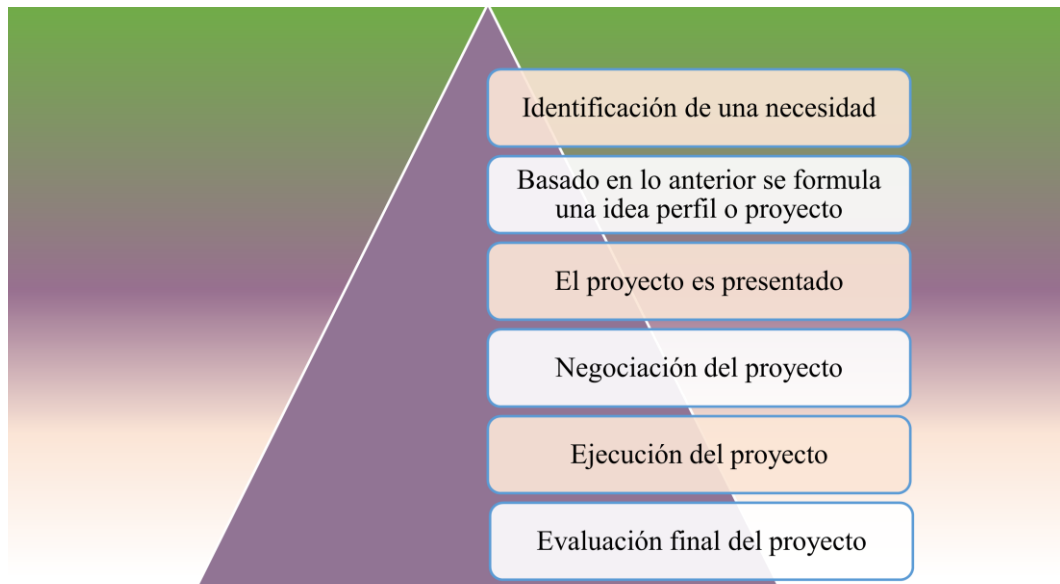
Identificación de una necesidad

Basado en lo anterior se formula una idea perfil o proyecto

El proyecto es presentado

Negociación del proyecto

Ejecución del proyecto

Evaluación final del proyecto